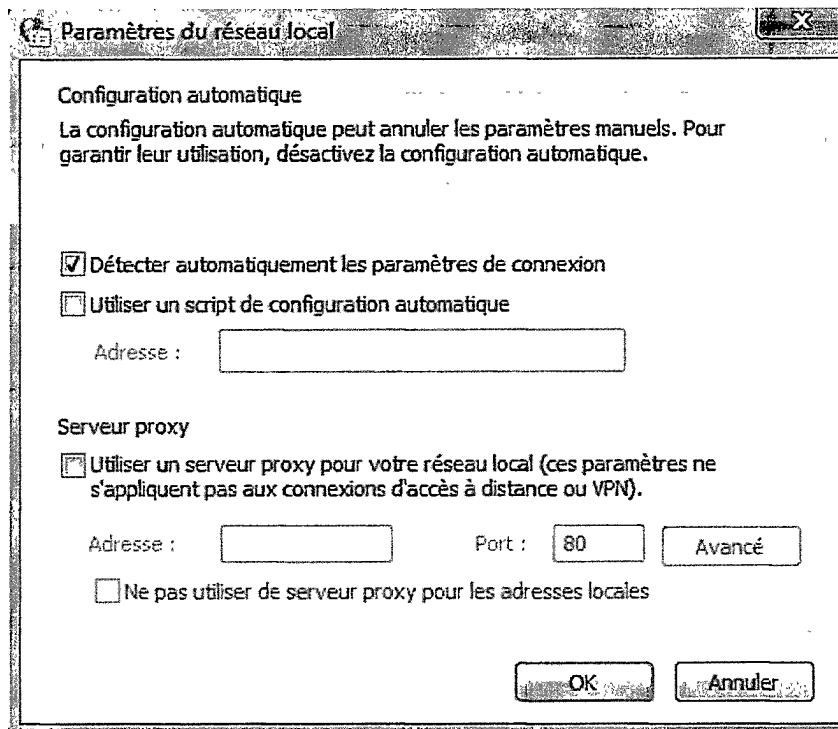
Paramètres du réseau local

Configuration automatique

La configuration automatique peut annuler les paramètres manuels. Pour garantir leur utilisation, désactivez la configuration automatique.

Détecter automatiquement les paramètres de connexion

Utiliser un script de configuration automatique

Adresse :

Serveur proxy

Utiliser un serveur proxy pour votre réseau local (ces paramètres ne s'appliquent pas aux connexions d'accès à distance ou VPN).

Adresse :

Port : 80

Avancé

Ne pas utiliser de serveur proxy pour les adresses locales

OK

Annuler